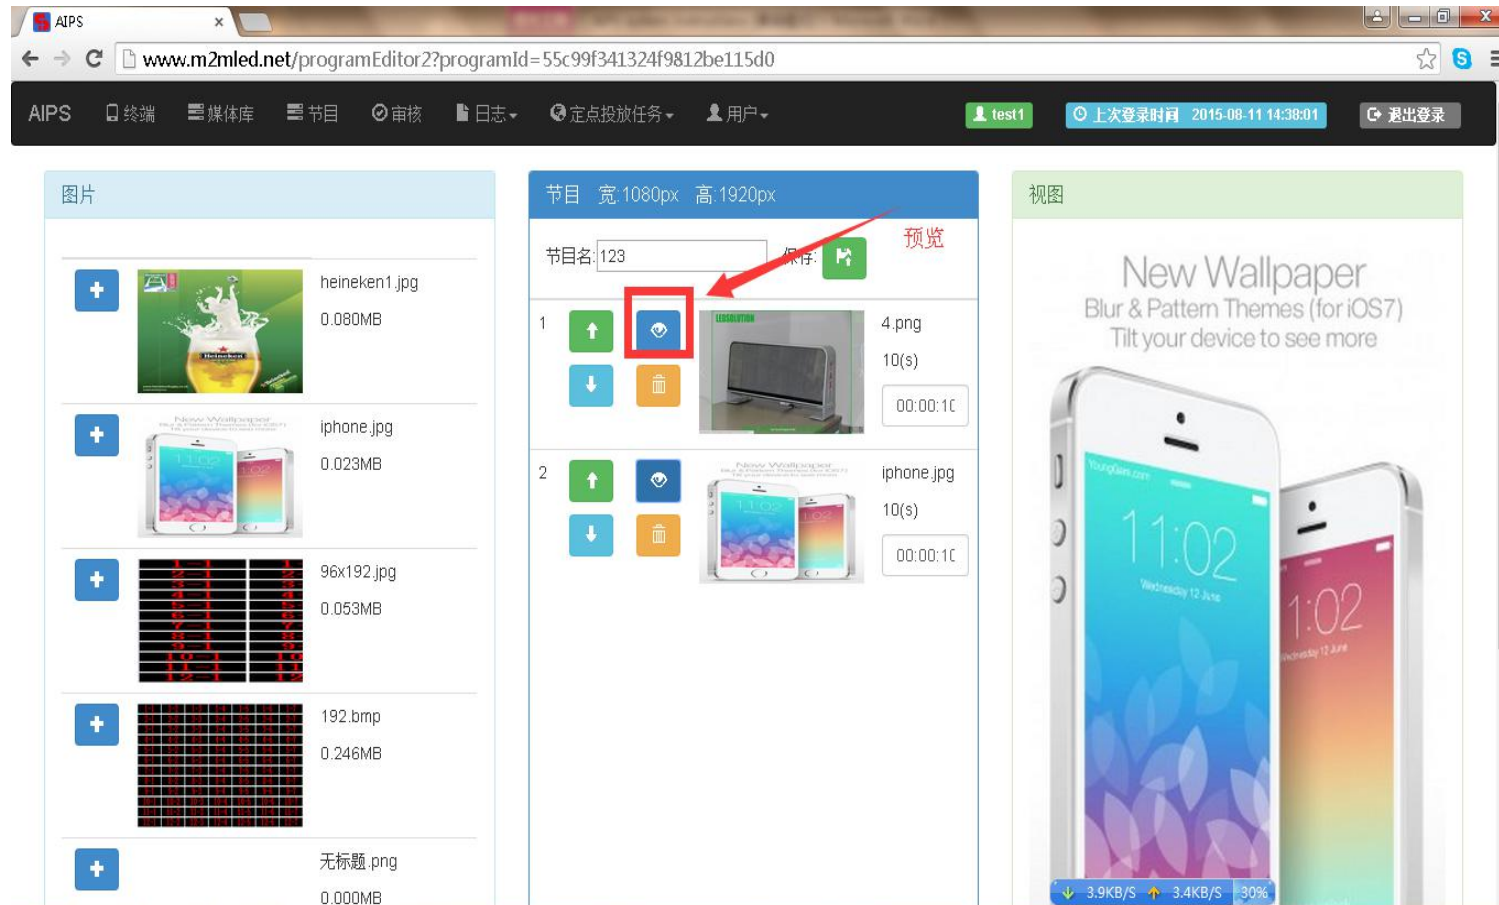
AIPS ×

www.m2mled.net/programEditor2?programId=55c99f341324f9812be115d0

AIPS 终端 媒体库 节目 审核 日志 定点投放任务 用户 test1 上次登录时间 2015-08-11 14:38:01 退出登录

图片

heineken1.jpg
0.080MB

iphone.jpg
0.023MB

96x192.jpg
0.053MB

192.bmp
0.246MB

无标题.png
0.000MB

节目 宽:1080px 高:1920px

节目名: 123 保存:

预览

1 4.png
10(s)
00:00:1(

2 iphone.jpg
10(s)
00:00:1(

视图

New Wallpaper
Blur & Pattern Themes (for iOS7)
Tilt your device to see more

11:02
1:02

3.9KB/S 3.4KB/S 30%